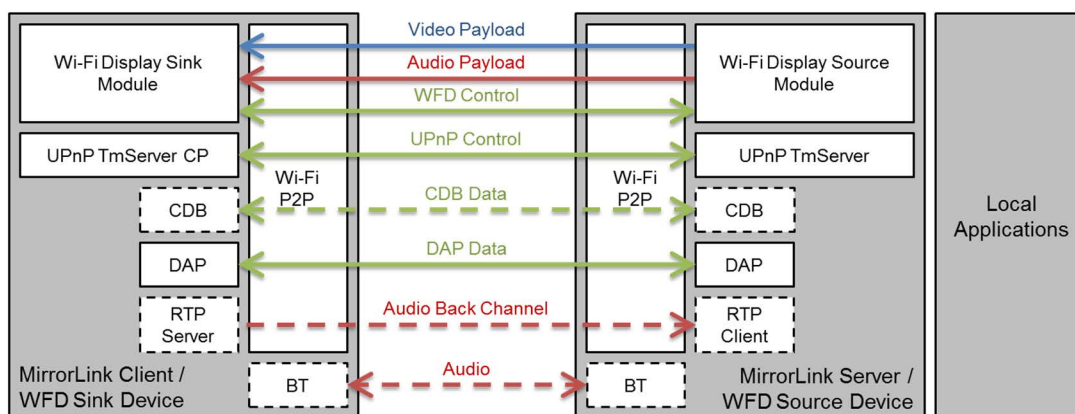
Video Payload

Audio Payload

WFD Control

UPnP Control

CDB Data

DAP Data

Audio Back Channel

Audio

Wi-Fi Display Sink Module

UPnP TmServer CP

Wi-Fi P2P

CDB

DAP

RTP Server

BT

MirrorLink Client / WFD Sink Device

Wi-Fi Display Source Module

UPnP TmServer

Wi-Fi P2P

CDB

DAP

RTP Client

BT

MirrorLink Server / WFD Source Device

Local Applications